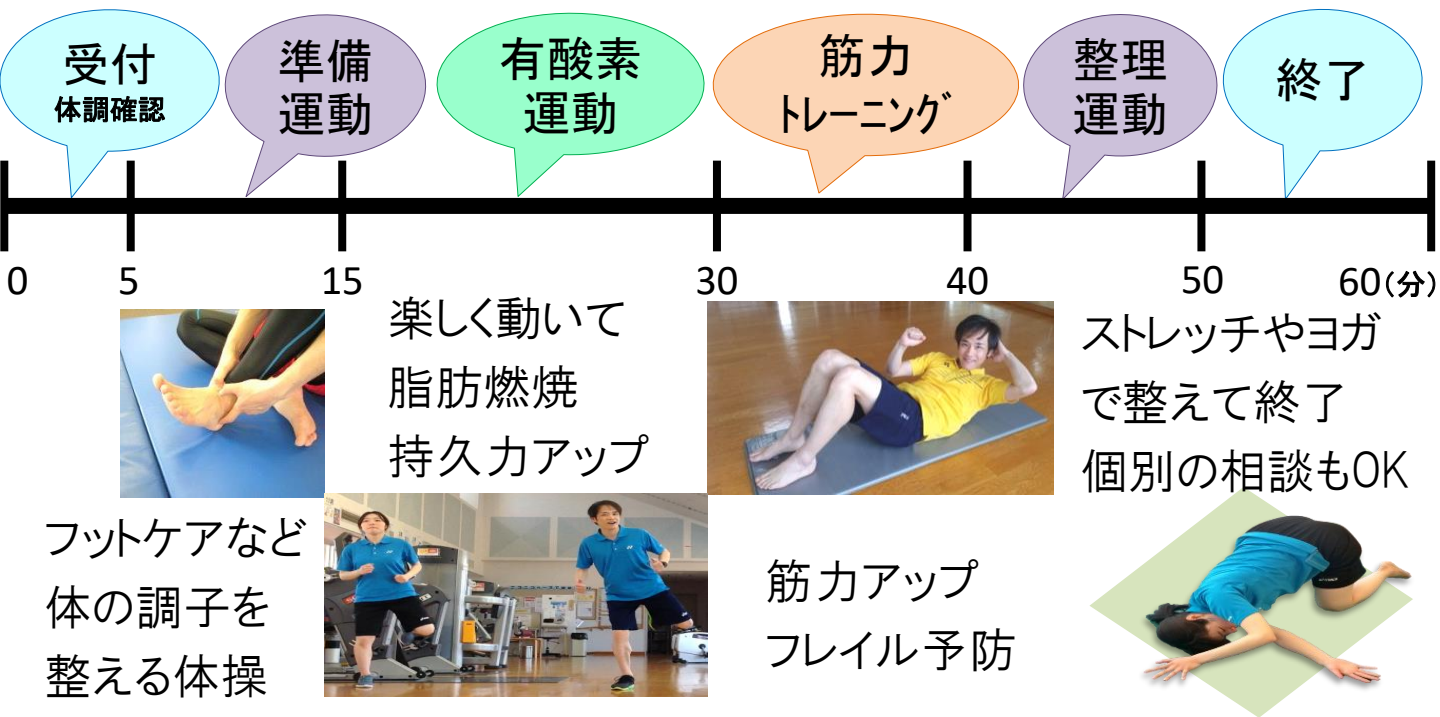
受付
体調確認

準備
運動

有酸素
運動

筋力
トレーニング

整理
運動

終了

0 5 15 30 40 50 60(分)

楽しく動いて
脂肪燃焼
持久力アップ

ストレッチやヨガ
で整えて終了
個別の相談もOK

フットケアなど
体の調子を
整える体操

筋力アップ
フレイル予防